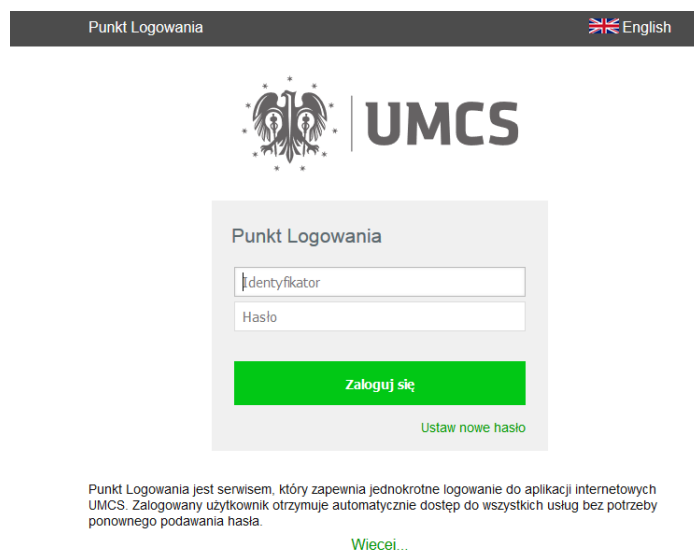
Punkt Logowania

English

UMCS

Punkt Logowania

Identyfikator

Hasło

Zaloguj się

Ustaw nowe hasło

Punkt Logowania jest serwisem, który zapewnia jednokrotne logowanie do aplikacji internetowych UMCS. Zalogowany użytkownik otrzymuje automatycznie dostęp do wszystkich usług bez potrzeby ponownego podawania hasła.

Wiecej...